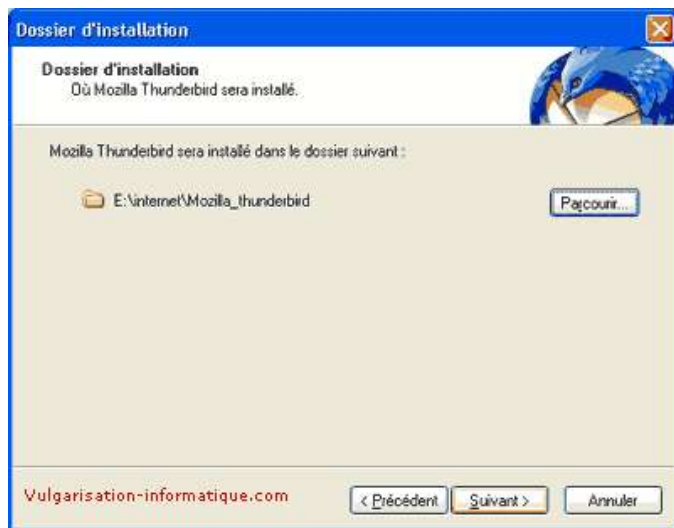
Dossier d'installation

Dossier d'installation
Où Mozilla Thunderbird sera installé.

Mozilla Thunderbird sera installé dans le dossier suivant :

E:\internet\Mozilla_thunderbird

Parcourir...

Vulgarisation-informatique.com

< Précédent

Suivant >

Annuler